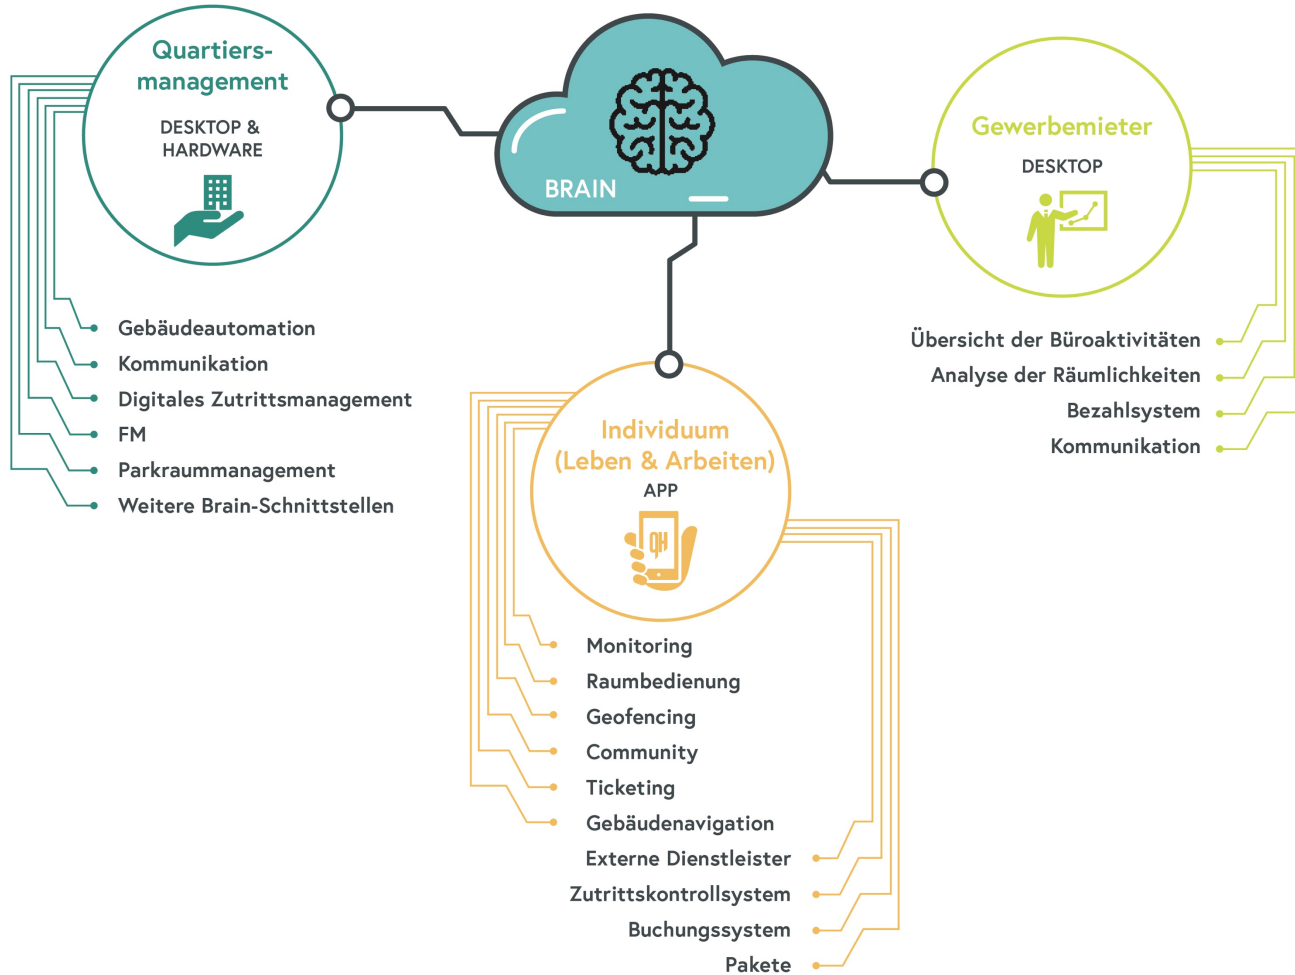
Quartiers-management
DESKTOP & HARDWARE

BRAIN

Gewerbemieter
DESKTOP

Gebäudeautomation
Kommunikation
Digitales Zutrittsmanagement
FM
Parkraummanagement
Weitere Brain-Schnittstellen

Übersicht der Büroaktivitäten
Analyse der Räumlichkeiten
Bezahlsystem
Kommunikation

Individuum (Leben & Arbeiten)
APP

Monitoring
Raumbedienung
Geofencing
Community
Ticketing
Gebäudenavigation
Externe Dienstleister
Zutrittskontrollsystem
Buchungssystem
Pakete